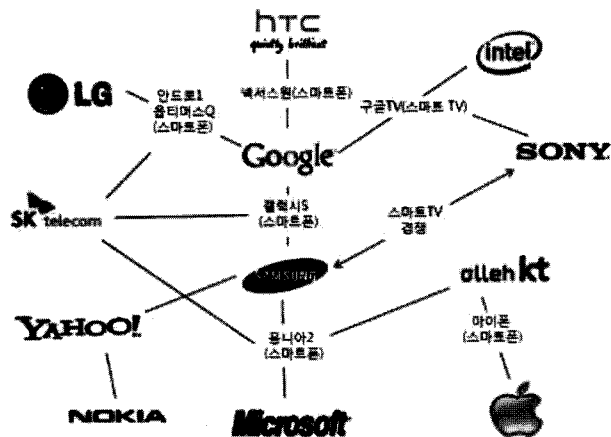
htc
quietly brilliant

LG

안드로1
옵티머스Q
(스마트폰)

넥서스원(스마트폰)

intel

구글TV(스마트 TV)

Google

SONY

SK telecom

갤럭시S
(스마트폰)

스마트TV
경쟁

SAMSUNG

olleh kt

YAHOO!

옴니아2
(스마트폰)

아이폰
(스마트폰)

NOKIA

Microsoft